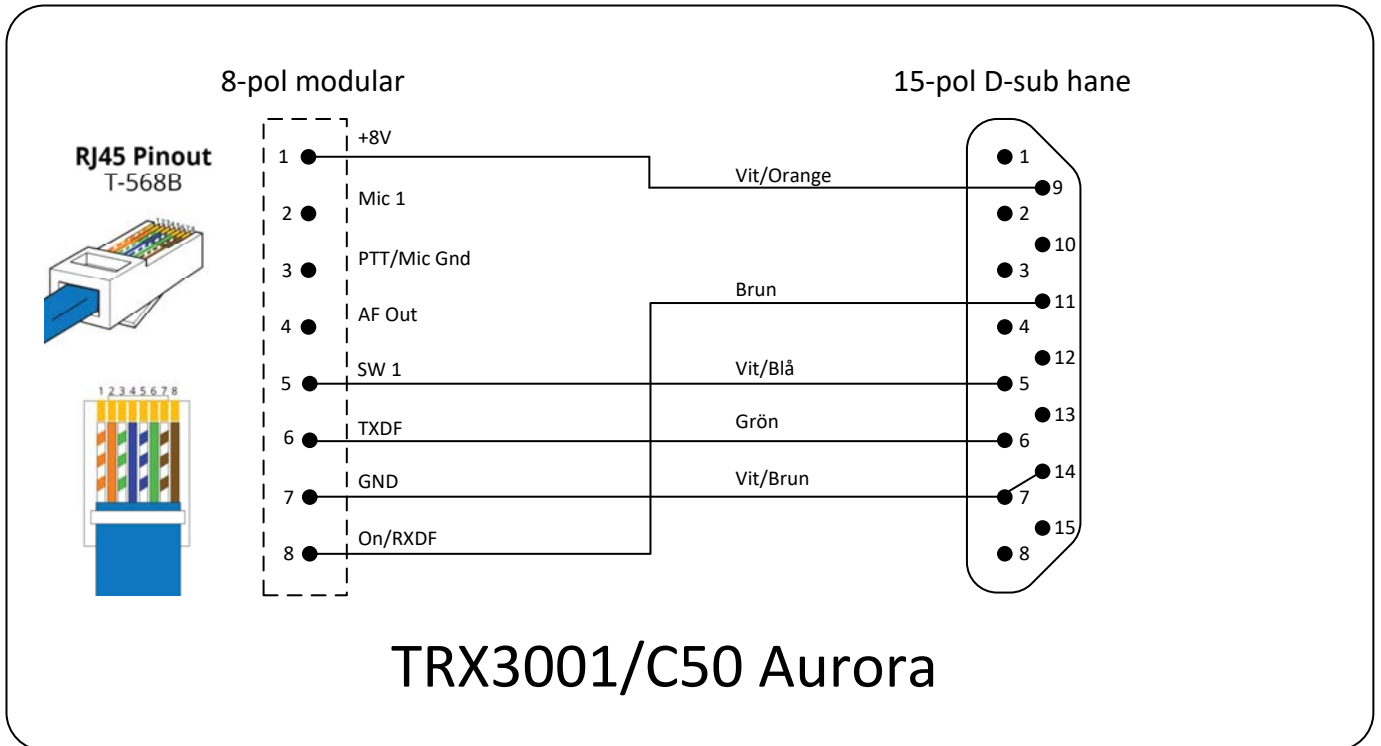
8-pol modular

15-pol D-sub hane

RJ45 Pinout
T-568B

1 2 3 4 5 6 7 8

1 +8V
2 Mic 1
3 PTT/Mic Gnd
4 AF Out
5 SW 1
6 TXDF
7 GND
8 On/RXDF

Vit/Orange
Brun
Vit/Blå
Grön
Vit/Brun

1
9
2
10
3
11
4
12
5
13
6
14
7
15
8

TRX3001/C50 Aurora